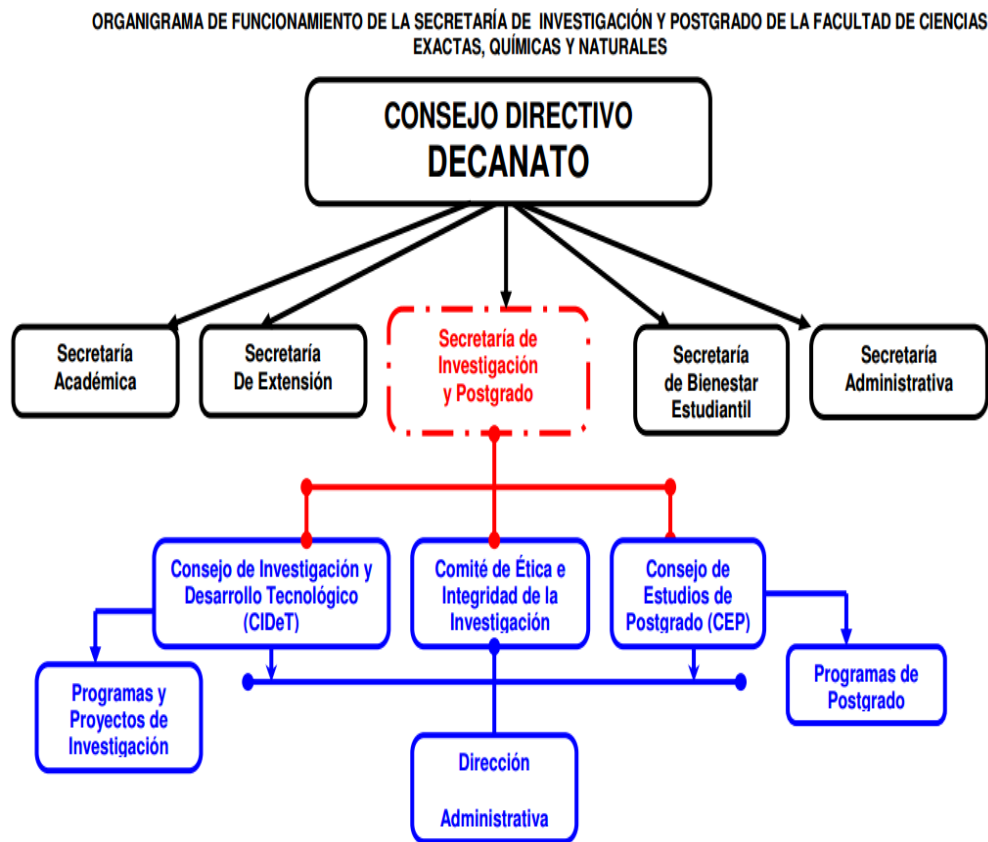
ORGANIGRAMA DE FUNCIONAMIENTO DE LA SECRETARÍA DE INVESTIGACIÓN Y POSTGRADO DE LA FACULTAD DE CIENCIAS EXACTAS, QUÍMICAS Y NATURALES

CONSEJO DIRECTIVO
DECANATO

Secretaría Académica

Secretaría De Extensión

Secretaría de Investigación y Postgrado

Secretaría de Bienestar Estudiantil

Secretaría Administrativa

Consejo de Investigación y Desarrollo Tecnológico (CIDeT)

Comité de Ética e Integridad de la Investigación

Consejo de Estudios de Postgrado (CEP)

Programas y Proyectos de Investigación

Programas de Postgrado

Dirección

Administrativa